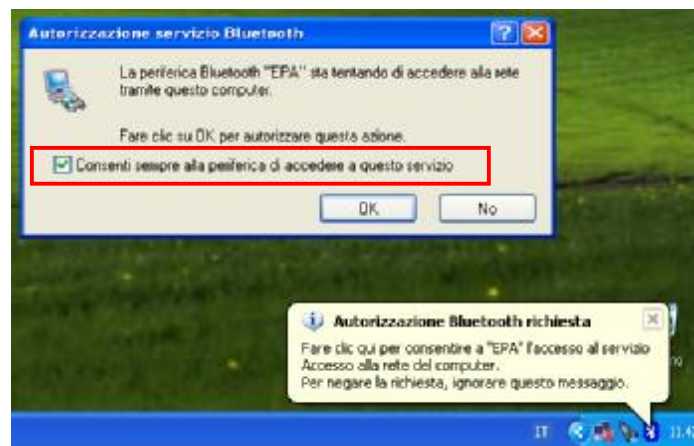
Autorizzazione servizio Bluetooth

La periferica Bluetooth "EPA" sta tentando di accedere alla rete tramite questo computer.

Fare clic su OK per autorizzare questa azione.

Consenti sempre alla periferica di accedere a questo servizio

OK

No

Autorizzazione Bluetooth richiesta

Fare clic qui per consentire a "EPA" l'accesso al servizio Accesso alla rete del computer.
Per negare la richiesta, ignorare questo messaggio.

IT

11.4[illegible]